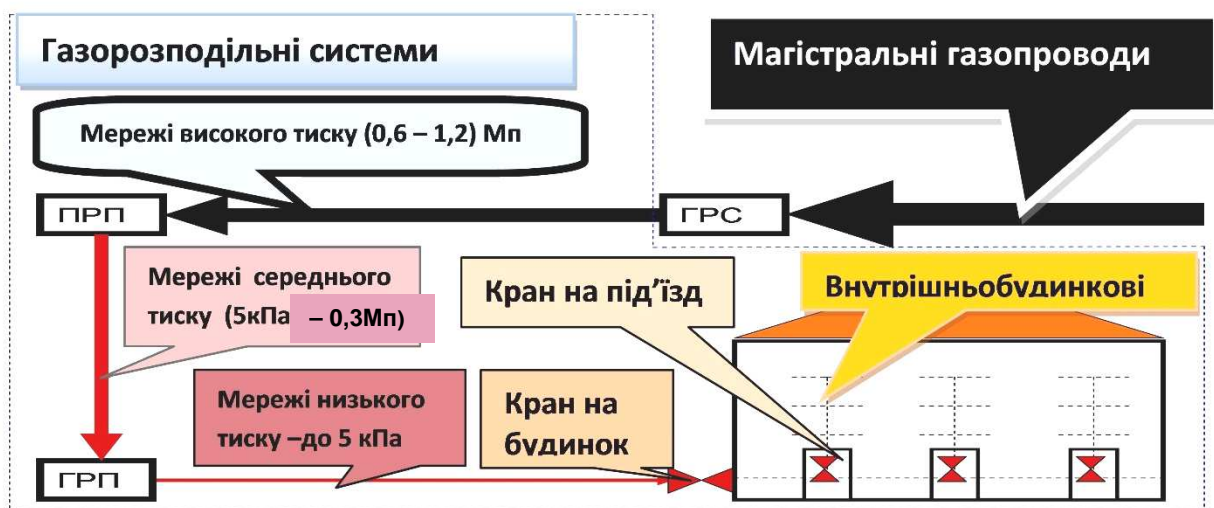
Газорозподільні системи

Магістральні газопроводи

Мережі високого тиску (0,6 – 1,2) Мп

ПРП

ГРС

Мережі середнього тиску (5кПа – 0,3Мп)

Кран на під'їзд

Внутрішньобудинкові

Мережі низького тиску –до 5 кПа

Кран на будинок

ГРП